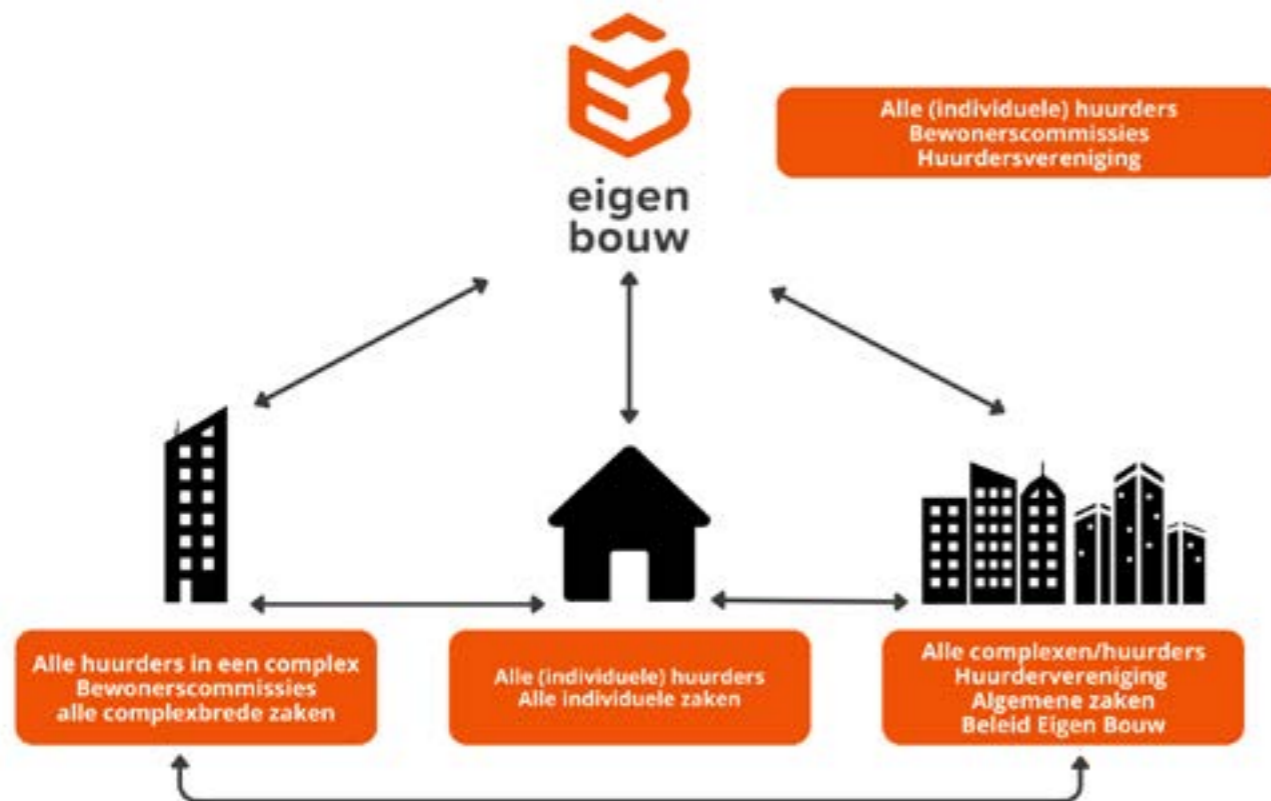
eigen bouw

Alle (individuele) huurders
Bewonerscommissies
Huurdersvereniging

Alle huurders in een complex
Bewonerscommissies
alle complexbrede zaken

Alle (individuele) huurders
Alle individuele zaken

Alle complexen/huurders
Huurdervereniging
Algemene zaken
Beleid Eigen Bouw